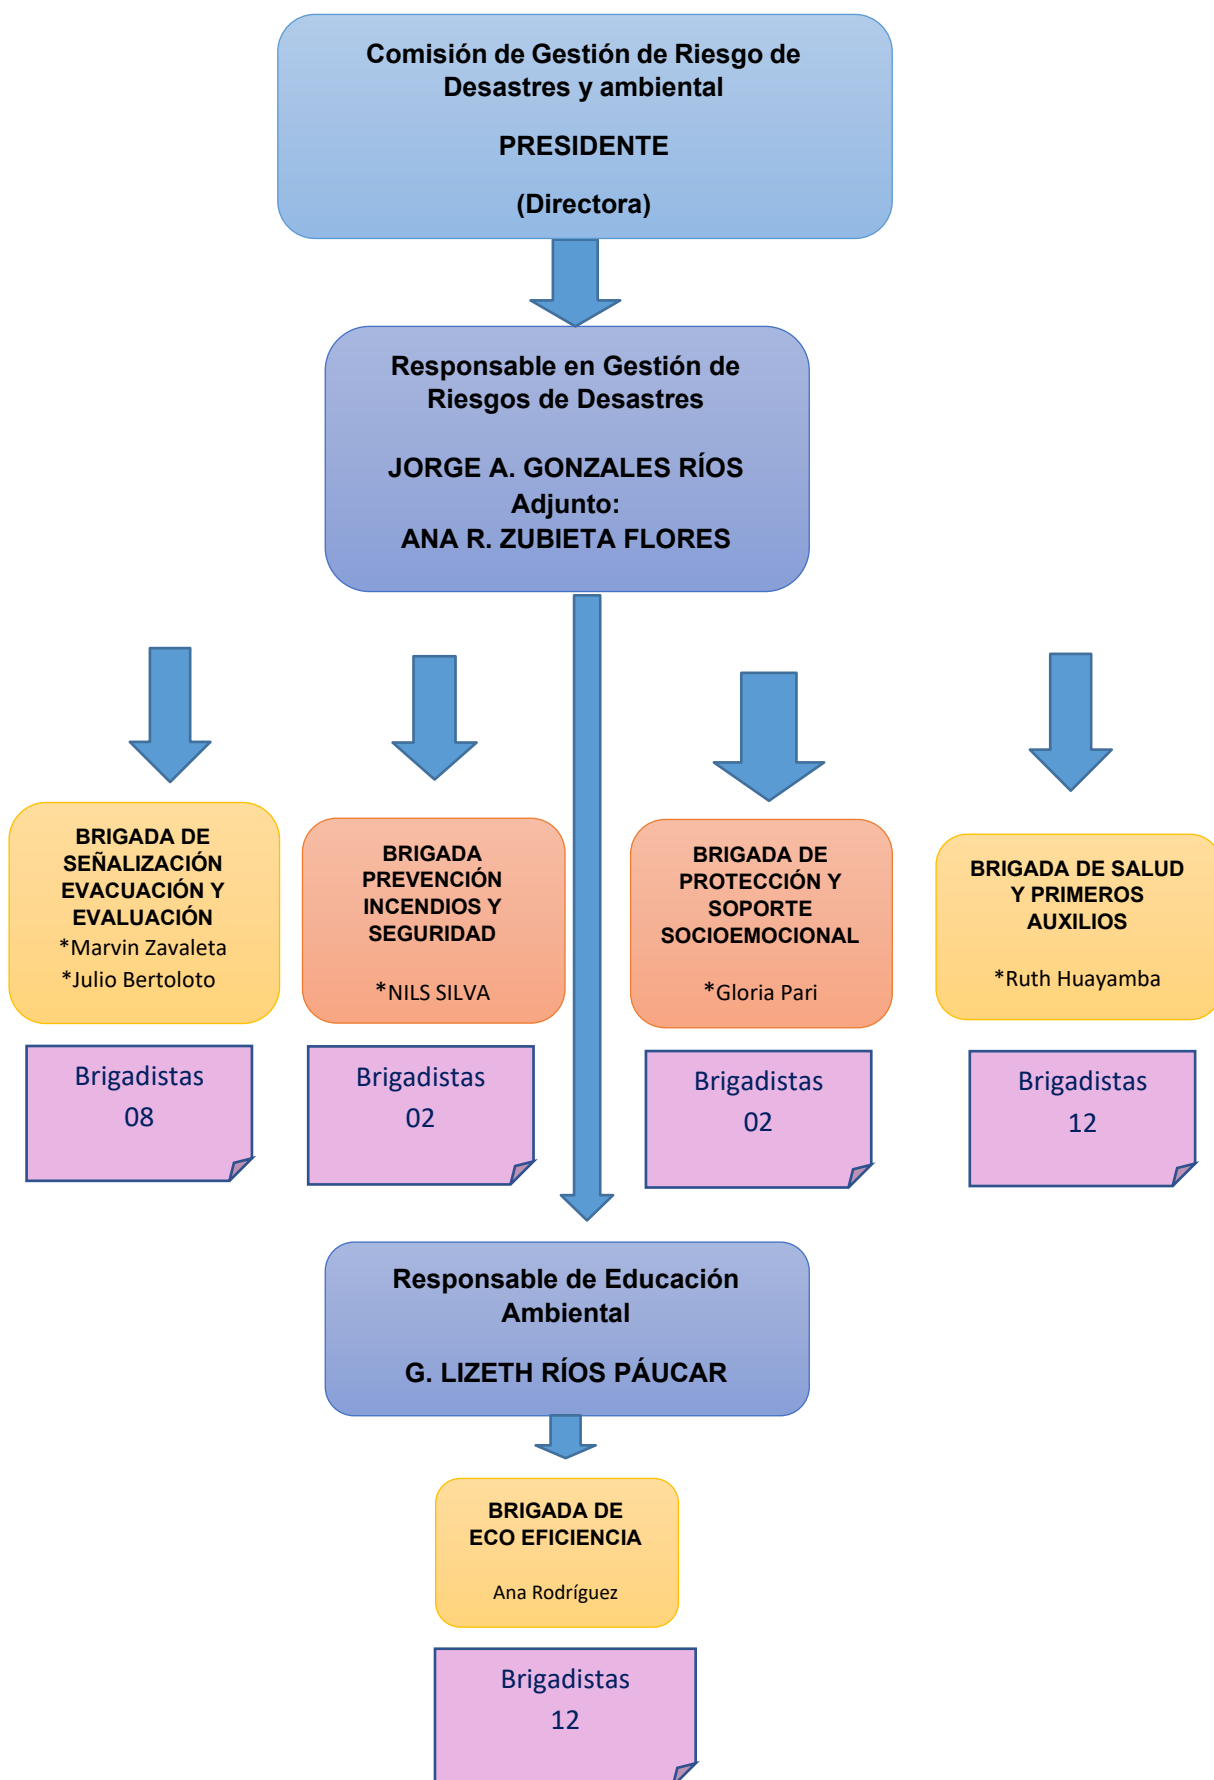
Comisión de Gestión de Riesgo de Desastres y ambiental

PRESIDENTE

(Directora)

Responsable en Gestión de Riesgos de Desastres

JORGE A. GONZALES RÍOS
Adjunto:
ANA R. ZUBIETA FLORES

BRIGADA DE SEÑALIZACIÓN EVACUACIÓN Y EVALUACIÓN
*Marvin Zavaleta
*Julio Bertoloto

Brigadistas
08

BRIGADA PREVENCIÓN INCENDIOS Y SEGURIDAD

*NILS SILVA

Brigadistas
02

BRIGADA DE PROTECCIÓN Y SOPORTE SOCIOEMOCIONAL

*Gloria Pari

Brigadistas
02

BRIGADA DE SALUD Y PRIMEROS AUXILIOS

*Ruth Huayamba

Brigadistas
12

Responsable de Educación Ambiental

G. LIZETH RÍOS PÁUCAR

BRIGADA DE ECO EFICIENCIA

Ana Rodríguez

Brigadistas
12